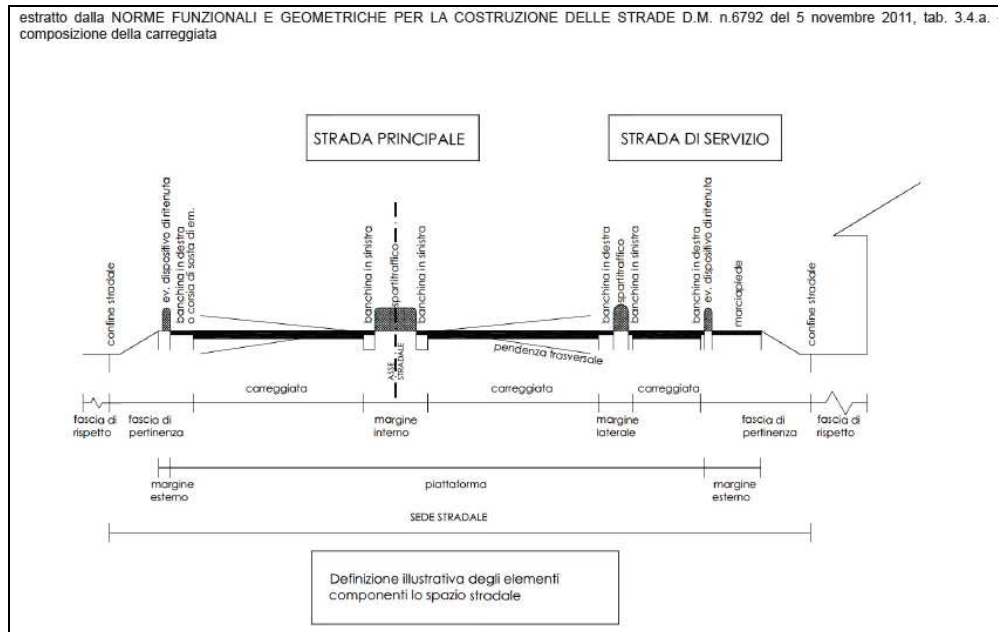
estratto dalla NORME FUNZIONALI E GEOMETRICHE PER LA COSTRUZIONE DELLE STRADE D.M. n.6792 del 5 novembre 2011, tab. 3.4.a. - composizione della carreggiata

STRADA PRINCIPALE

STRADA DI SERVIZIO

confine stradale

ev. dispositivo di ritenuta

banchina in destra o corsia di sosta di em.

banchina in sinistra

spartitraffico

banchina in sinistra

banchina in destra

spartitraffico

banchina in sinistra

banchina in destra

ev. dispositivo di ritenuta

marciapiede

confine stradale

ASSE STRADALE

pendenza trasversale

carreggiata

carreggiata

carreggiata

fascia di rispetto

fascia di pertinenza

margine interno

margine laterale

fascia di pertinenza

fascia di rispetto

margine esterno

piattaforma

margine esterno

SEDE STRADALE

Definizione illustrativa degli elementi componenti lo spazio stradale